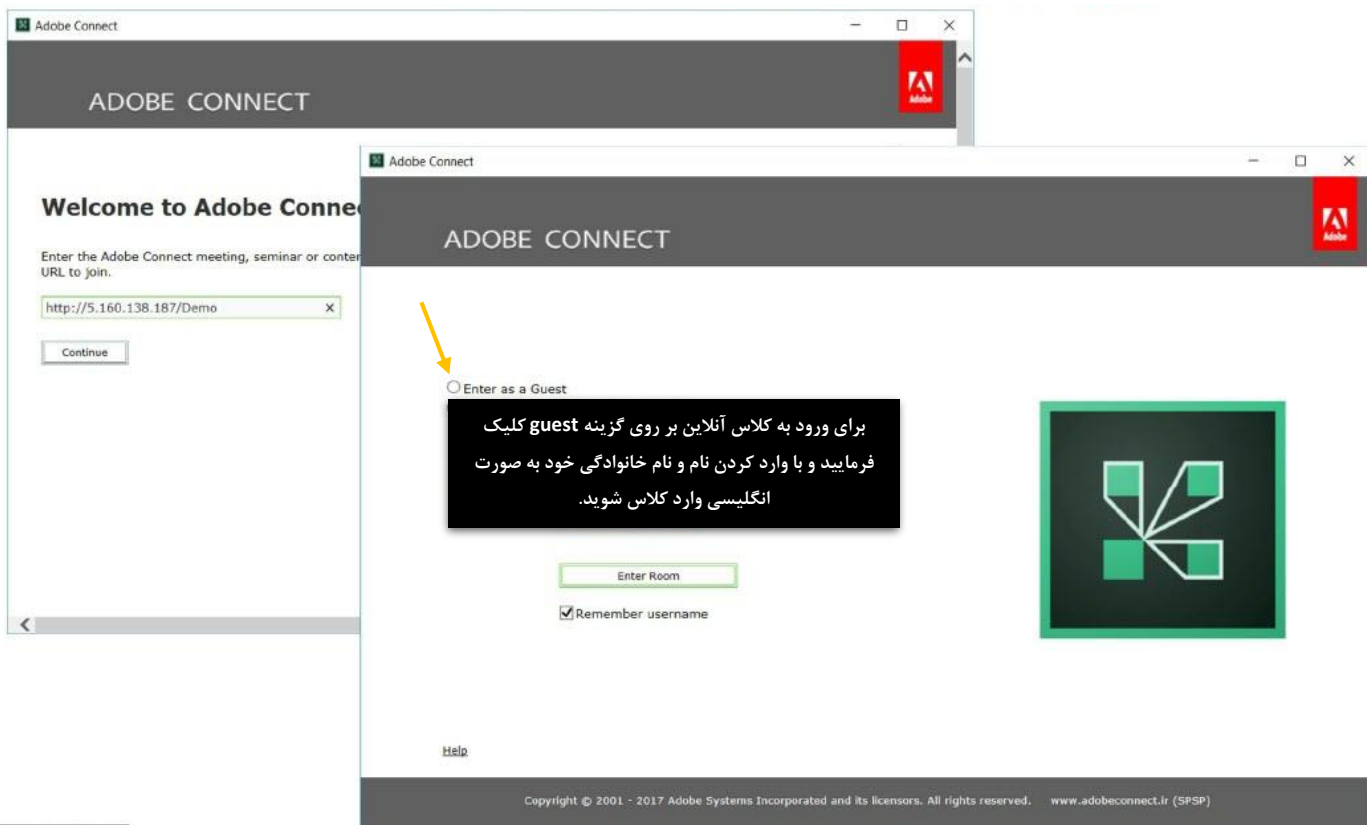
Adobe Connect

ADOBE CONNECT

Adobe

Welcome to Adobe Conne

Enter the Adobe Connect meeting, seminar or conter URL to join.

http://5.160.138.187/Demo ×

Continue

Adobe Connect

ADOBE CONNECT

Adobe

Enter as a Guest

برای ورود به کلاس آنلاین بر روی گزینه guest کلیک فرمایید و با وارد کردن نام و نام خانوادگی خود به صورت انگلیسی وارد کلاس شوید.

Enter Room

Remember username

Help

Copyright © 2001 - 2017 Adobe Systems Incorporated and its licensors. All rights reserved. www.adobeconnect.ir (SPSP)